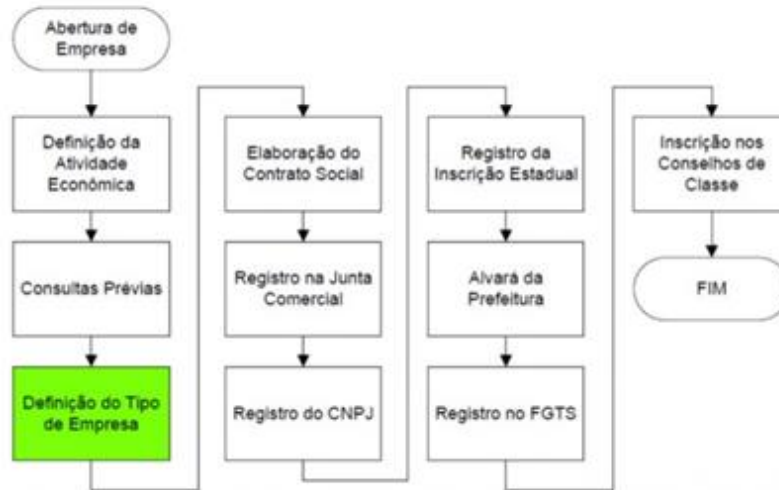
Abertura de Empresa

Definição da Atividade Econômica

Consultas Prévias

Definição do Tipo de Empresa

Elaboração do Contrato Social

Registro na Junta Comercial

Registro do CNPJ

Registro da Inscrição Estadual

Alvará da Prefeitura

Registro no FGTS

Inscrição nos Conselhos de Classe

FIM